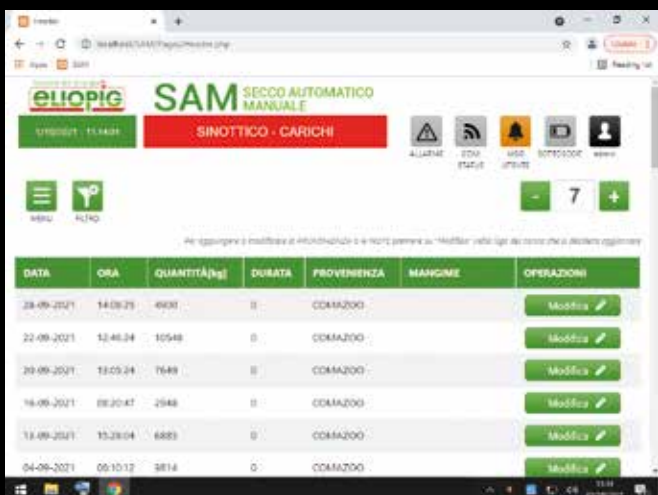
europig

SAM SECCO AUTOMATICO MANUALE

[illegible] 11:14:01

SINOTTICO - CARICHI

ALLARMI

COM STATUS

MSG UTENTE

SOTTOCODE

MENU

FILTRO

- 7 +

Per aggiungere o modificare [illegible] premere su "Modifica" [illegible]

| DATA | ORA | QUANTITÀ[kg] | DURATA | PROVENIENZA | MANGIME | OPERAZIONI |
|---|---|---|---|---|---|---|
| 28-09-2021 | 14:09:25 | 4600 | 0 | COMAZOO | | Modifica |
| 22-09-2021 | 12:46:24 | 10546 | 0 | COMAZOO | | Modifica |
| 20-09-2021 | 13:05:24 | 7649 | 0 | COMAZOO | | Modifica |
| 16-09-2021 | 08:20:47 | 2946 | 0 | COMAZOO | | Modifica |
| 13-09-2021 | 15:28:04 | 6883 | 0 | COMAZOO | | Modifica |
| 04-09-2021 | 08:10:12 | 9814 | 0 | COMAZOO | | Modifica |